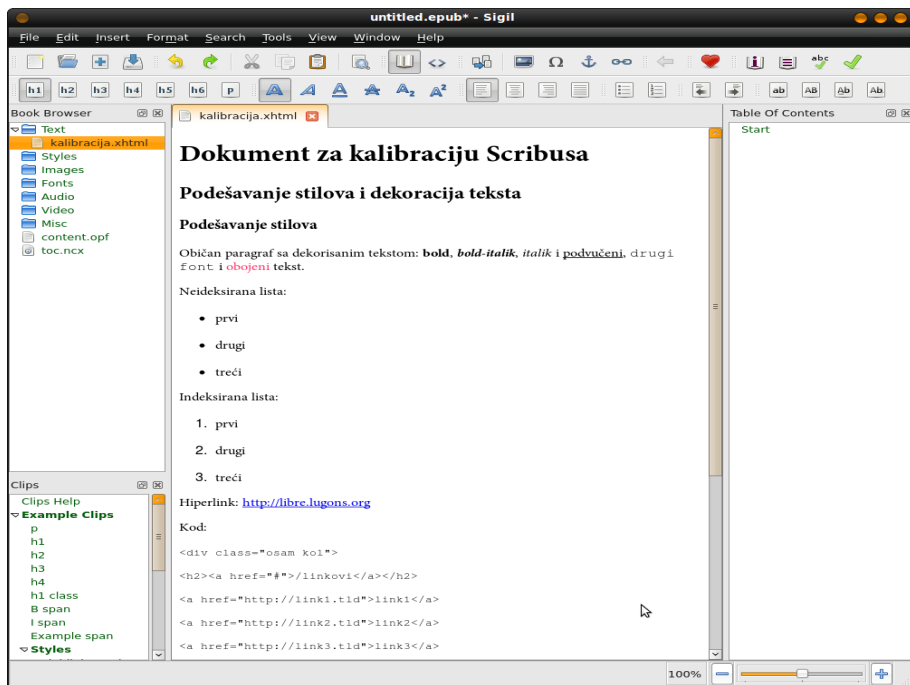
untitled.epub* - Sigil

File Edit Insert Format Search Tools View Window Help

h1 h2 h3 h4 h5 h6 p

ab AB Ab Ab

Book Browser

Text
kalibracija.xhtml
Styles
Images
Fonts
Audio
Video
Misc
content.opf
toc.ncx

Clips

Clips Help
Example Clips
p
h1
h2
h3
h4
h1 class
B span
I span
Example span
Styles

kalibracija.xhtml

# Dokument za kalibraciju Scribusa

## Podešavanje stilova i dekoracija teksta

### Podešavanje stilova

Običan paragraf sa dekorisanim tekstom: **bold**, ***bold-italik***, *italik* i podvučeni, drugi font i obojeni tekst.

Neideksirana lista:

- prvi
- drugi
- treći

Indeksirana lista:

1. prvi
2. drugi
3. treći

Hiperlink: http://libre.lugons.org

Kod:

<div class="osam kol">

<h2><a href="#">/linkovi</a></h2>

<a href="http://link1.tld">link1</a>

<a href="http://link2.tld">link2</a>

<a href="http://link3.tld">link3</a>

Table Of Contents

Start

100%